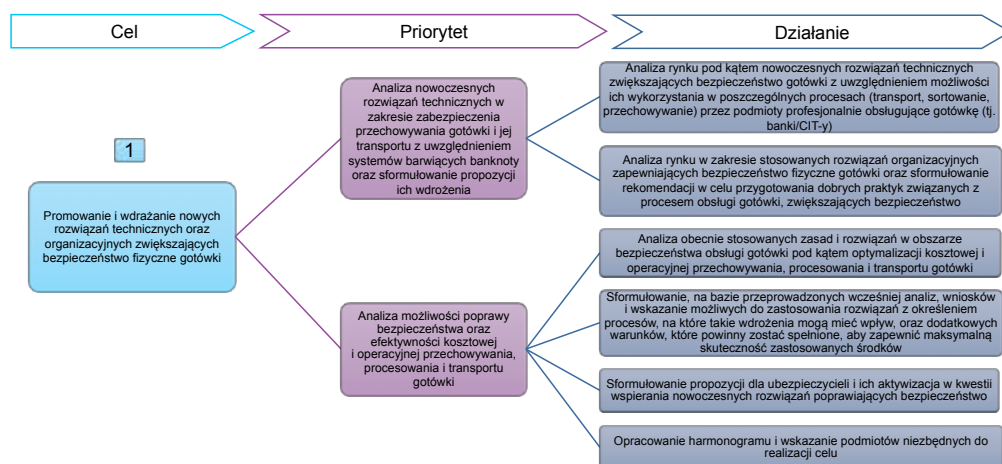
Cel

Priorytet

Działanie

1

Promowanie i wdrażanie nowych rozwiązań technicznych oraz organizacyjnych zwiększających bezpieczeństwo fizyczne gotówki

Analiza nowoczesnych rozwiązań technicznych w zakresie zabezpieczenia przechowywania gotówki i jej transportu z uwzględnieniem systemów barwiących banknoty oraz sformułowanie propozycji ich wdrożenia

Analiza możliwości poprawy bezpieczeństwa oraz efektywności kosztowej i operacyjnej przechowywania, procesowania i transportu gotówki

Analiza rynku pod kątem nowoczesnych rozwiązań technicznych zwiększających bezpieczeństwo gotówki z uwzględnieniem możliwości ich wykorzystania w poszczególnych procesach (transport, sortowanie, przechowywanie) przez podmioty profesjonalnie obsługujące gotówkę (tj. banki/CIT-y)

Analiza rynku w zakresie stosowanych rozwiązań organizacyjnych zapewniających bezpieczeństwo fizyczne gotówki oraz sformułowanie rekomendacji w celu przygotowania dobrych praktyk związanych z procesem obsługi gotówki, zwiększających bezpieczeństwo

Analiza obecnie stosowanych zasad i rozwiązań w obszarze bezpieczeństwa obsługi gotówki pod kątem optymalizacji kosztowej i operacyjnej przechowywania, procesowania i transportu gotówki

Sformułowanie, na bazie przeprowadzonych wcześniej analiz, wniosków i wskazanie możliwych do zastosowania rozwiązań z określeniem procesów, na które takie wdrożenia mogą mieć wpływ, oraz dodatkowych warunków, które powinny zostać spełnione, aby zapewnić maksymalną skuteczność zastosowanych środków

Sformułowanie propozycji dla ubezpieczycieli i ich aktywizacja w kwestii wspierania nowoczesnych rozwiązań poprawiających bezpieczeństwo

Opracowanie harmonogramu i wskazanie podmiotów niezbędnych do realizacji celu